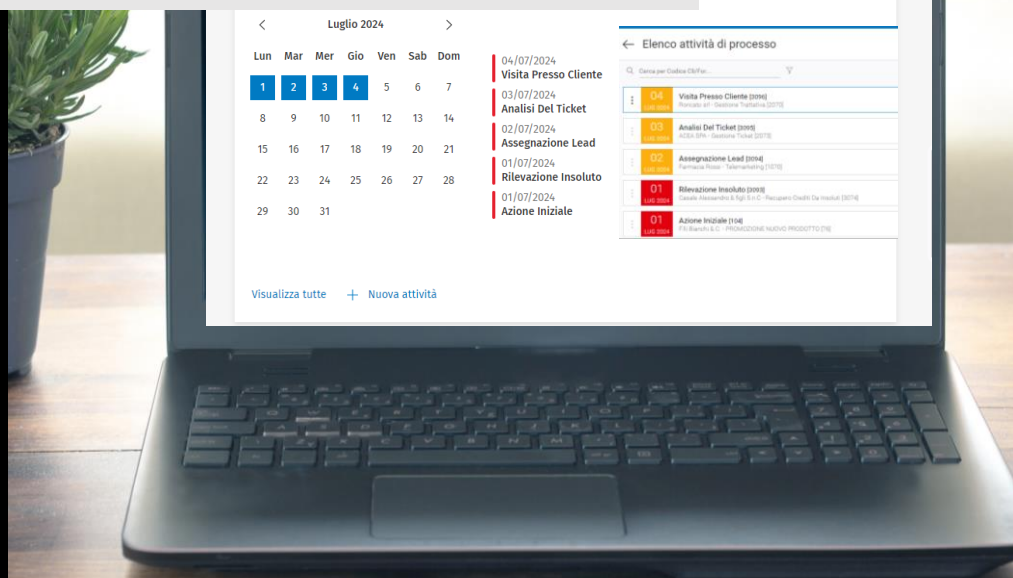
Luglio 2024

| Lun | Mar | Mer | Gio | Ven | Sab | Dom |
|---|---|---|---|---|---|---|
| 1 | 2 | 3 | 4 | 5 | 6 | 7 |
| 8 | 9 | 10 | 11 | 12 | 13 | 14 |
| 15 | 16 | 17 | 18 | 19 | 20 | 21 |
| 22 | 23 | 24 | 25 | 26 | 27 | 28 |
| 29 | 30 | 31 | | | | |

04/07/2024
Visita Presso Cliente
03/07/2024
Analisi Del Ticket
02/07/2024
Assegnazione Lead
01/07/2024
Rilevazione Insoluto
01/07/2024
Azione Iniziale

Visualizza tutte + Nuova attività

← Elenco attività di processo

Cerca per Codice Cli/For...

04 LUG 2024 Visita Presso Cliente [2090] Roncato srl - Gestione Trattativa [2073]
03 LUG 2024 Analisi Del Ticket [2095] ALBA SPA - Gestione Ticket [2073]
02 LUG 2024 Assegnazione Lead [2094] Farmacia Rossi - Telemarketing [1070]
01 LUG 2024 Rilevazione Insoluto [2093] Casale Alessandro & figli S.n.C - Recupero Crediti Da insoluti [2074]
01 LUG 2024 Azione Iniziale [104] F.lli Bianchi & C. - PROMOZIONE NUOVO PRODOTTO [15]